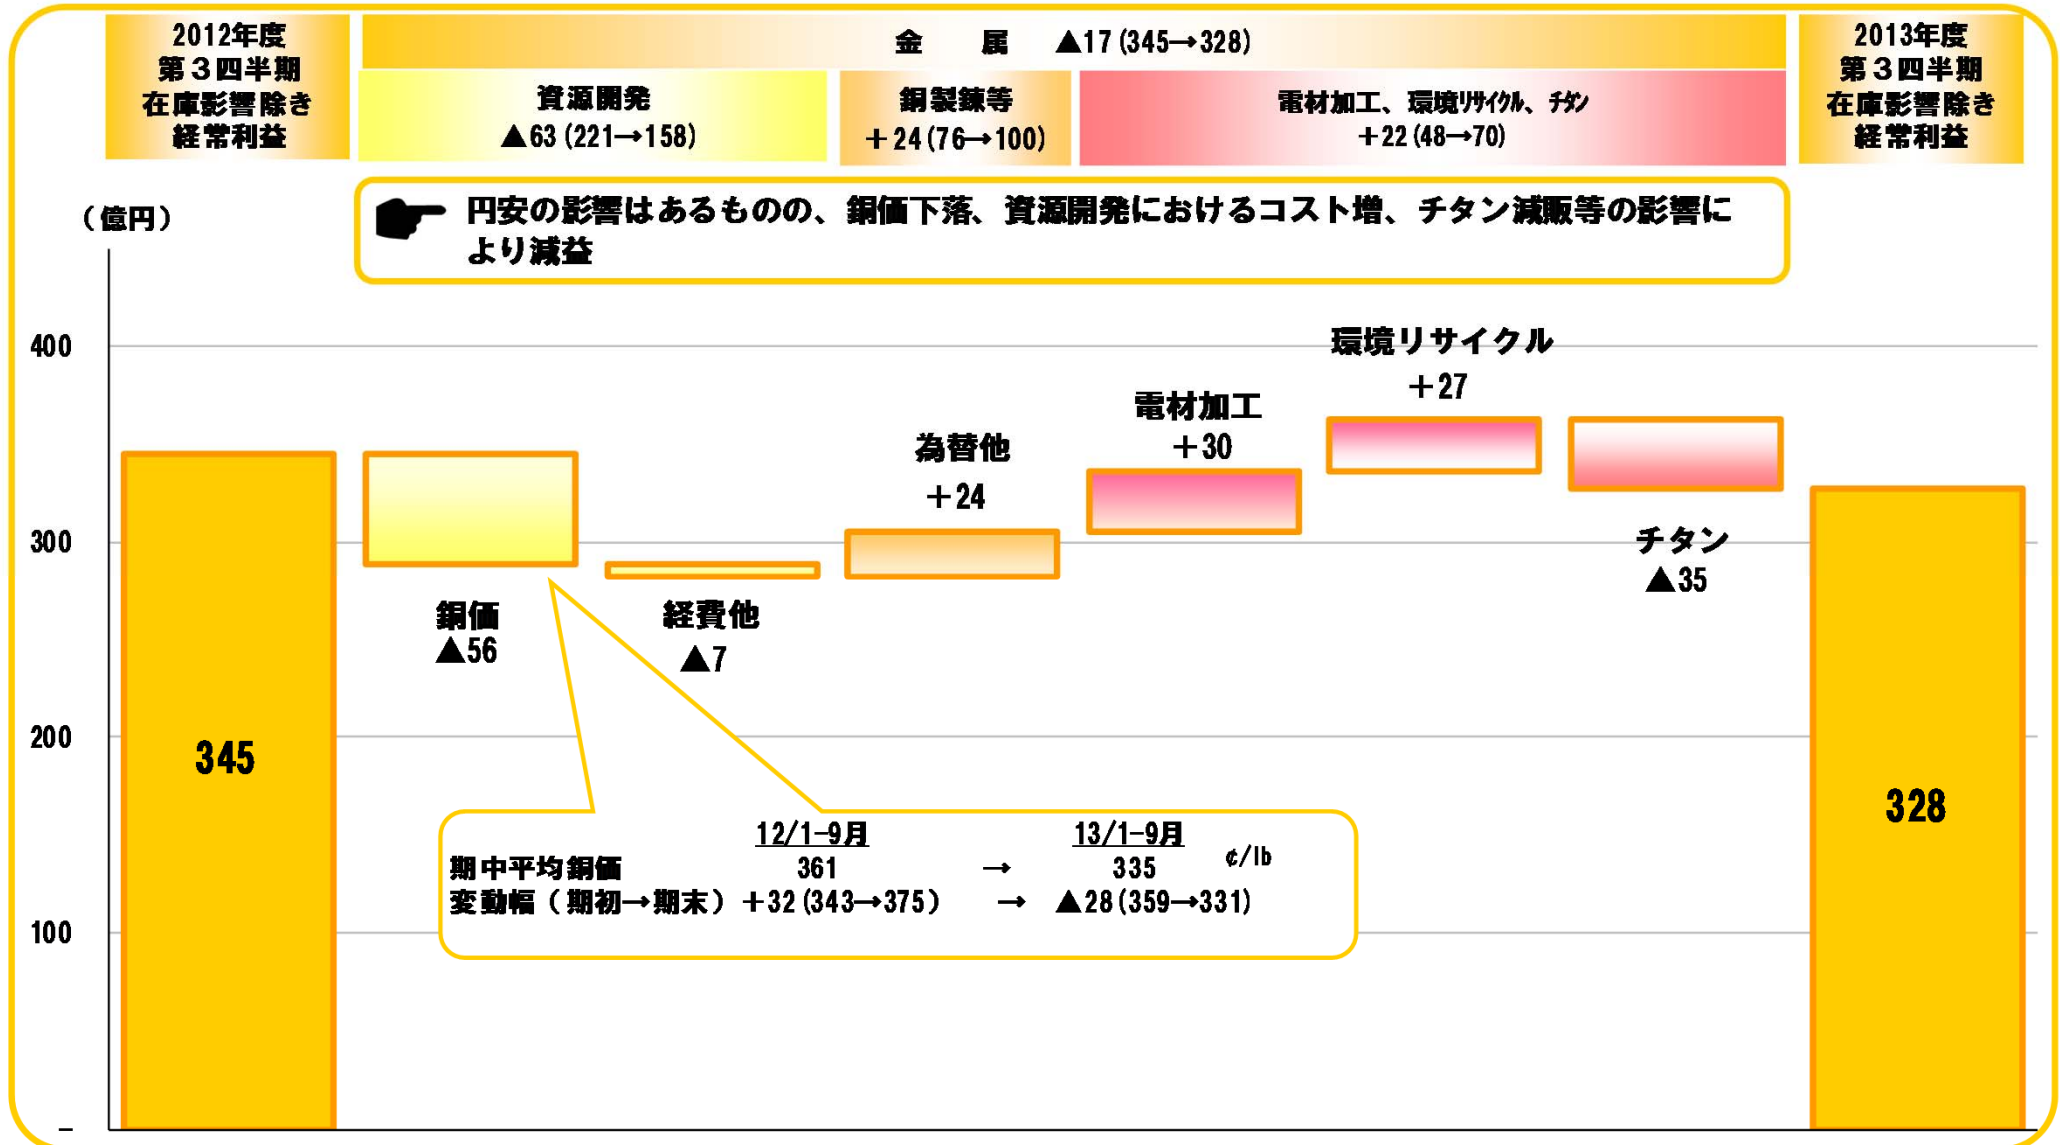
2012年度
第３四半期
在庫影響除き
経常利益

金　属　▲17 (345→328)

資源開発
▲63 (221→158)

銅製錬等
＋24 (76→100)

電材加工、環境ﾘｻｲｸﾙ、ﾁﾀﾝ
＋22 (48→70)

2013年度
第３四半期
在庫影響除き
経常利益

（億円）

円安の影響はあるものの、銅価下落、資源開発におけるコスト増、チタン減販等の影響により減益

400
300
200
100
–

345

銅価
▲56

経費他
▲7

為替他
＋24

電材加工
＋30

環境リサイクル
＋27

チタン
▲35

328

| | 12/1-9月 | | 13/1-9月 | ¢/lb |
|---|---|---|---|---|
| 期中平均銅価 | 361 | → | 335 | |
| 変動幅（期初→期末） | ＋32 (343→375) | → | ▲28 (359→331) | |